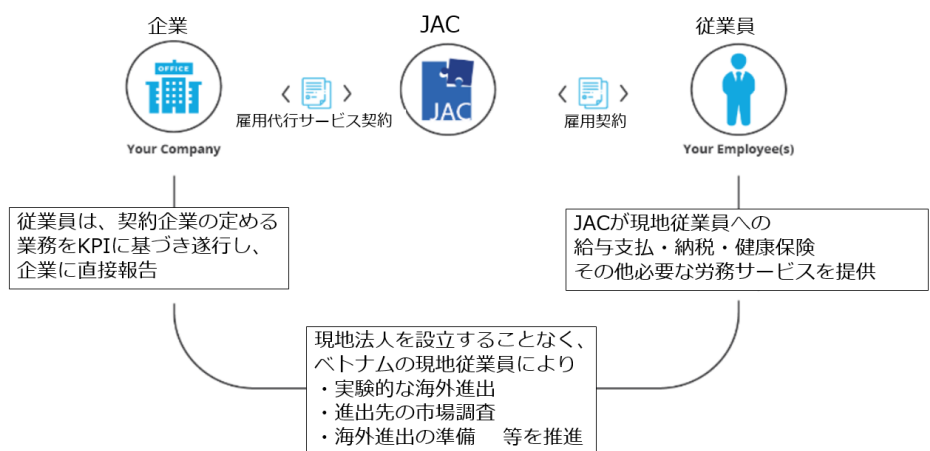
企業

OFFICE

Your Company

JAC

JAC

従業員

Your Employee(s)

雇用代行サービス契約

雇用契約

従業員は、契約企業の定める業務をKPIに基づき遂行し、企業に直接報告

JACが現地従業員への給与支払・納税・健康保険その他必要な労務サービスを提供

現地法人を設立することなく、ベトナムの現地従業員により
・実験的な海外進出
・進出先の市場調査
・海外進出の準備　等を推進